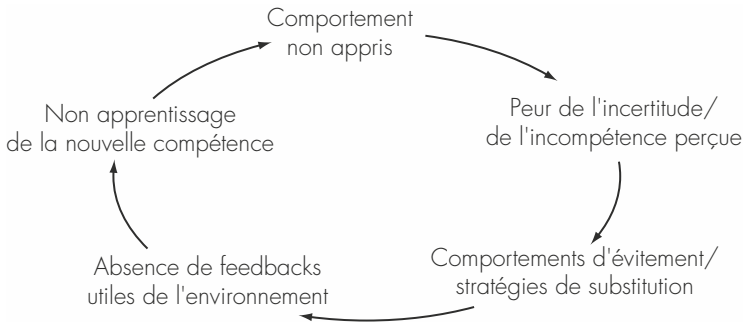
Comportement non appris

Peur de l'incertitude/ de l'incompétence perçue

Comportements d'évitement/ stratégies de substitution

Absence de feedbacks utiles de l'environnement

Non apprentissage de la nouvelle compétence